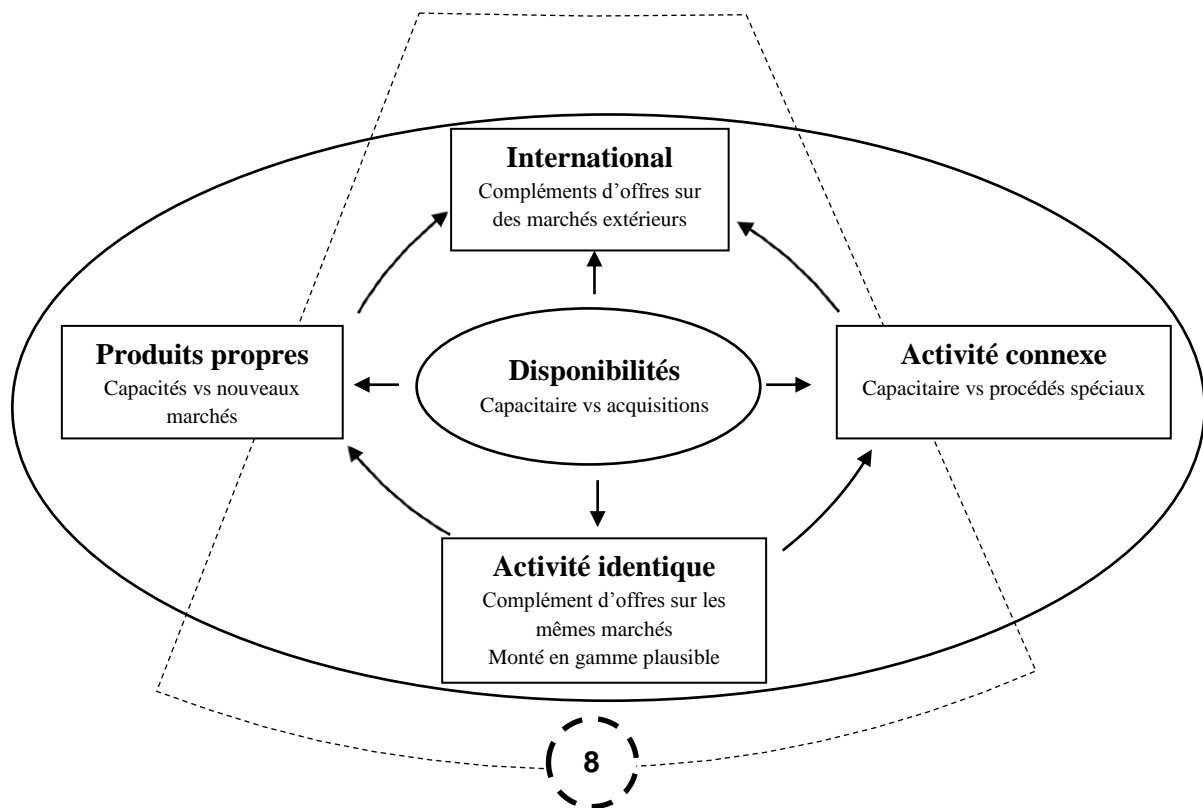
International
Compléments d'offres sur des marchés extérieurs

Produits propres
Capacités vs nouveaux marchés

Disponibilités
Capacitaire vs acquisitions

Activité connexe
Capacitaire vs procédés spéciaux

Activité identique
Complément d'offres sur les mêmes marchés
Monté en gamme plausible

8